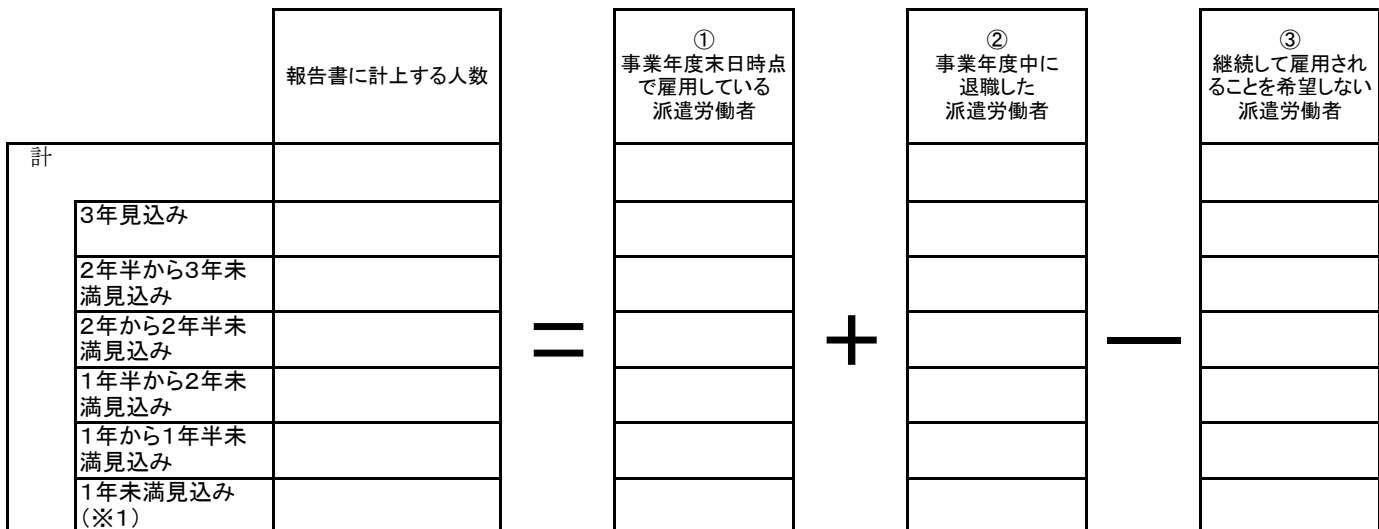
| | 報告書に計上する人数 |
|---|---|
| 計 | |
| 3年見込み | |
| 2年半から3年未満見込み | |
| 2年から2年半未満見込み | |
| 1年半から2年未満見込み | |
| 1年から1年半未満見込み | |
| 1年未満見込み（※1） | |

＝

| ①事業年度末日時点で雇用している派遣労働者 |
|---|
| |
| |
| |
| |
| |
| |
| |

＋

| ②事業年度中に退職した派遣労働者 |
|---|
| |
| |
| |
| |
| |
| |
| |

―

| ③継続して雇用されることを希望しない派遣労働者 |
|---|
| |
| |
| |
| |
| |
| |
| |